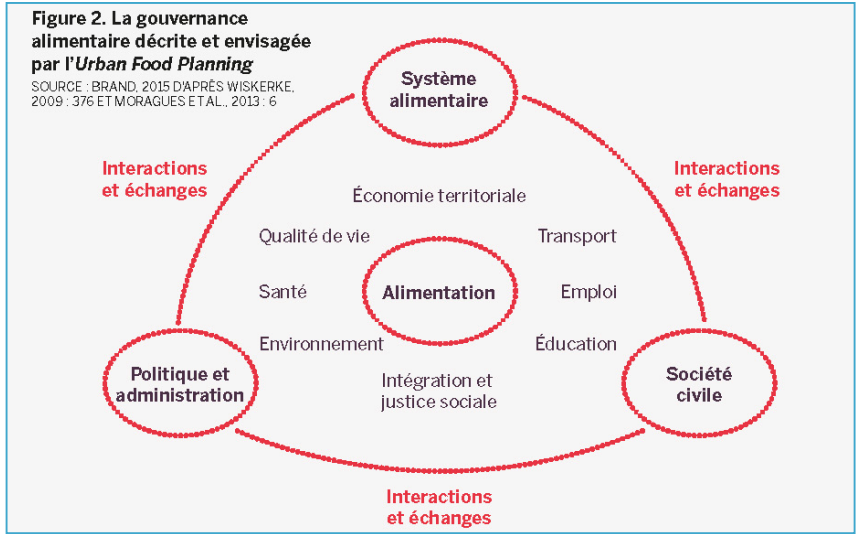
Figure 2. La gouvernance alimentaire décrite et envisagée par l'*Urban Food Planning*
SOURCE : BRAND, 2015 D'APRÈS WISKERKE, 2009 : 376 ET MORAGUES ET AL., 2013 : 6

Système alimentaire

Interactions et échanges

Interactions et échanges

Économie territoriale

Qualité de vie

Transport

Santé

Alimentation

Emploi

Environnement

Éducation

Politique et administration

Intégration et justice sociale

Société civile

Interactions et échanges